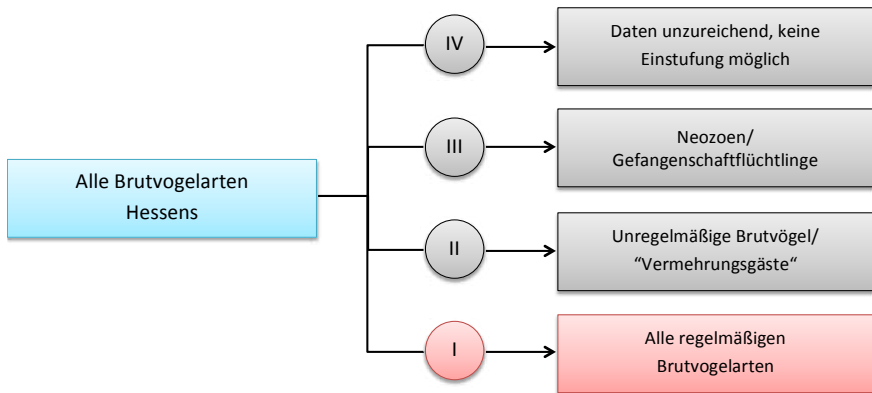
Alle Brutvogelarten Hessens

IV

Daten unzureichend, keine Einstufung möglich

III

Neozoen/ Gefangenschaftflüchtlinge

II

Unregelmäßige Brutvögel/ “Vermehrungsgäste“

I

Alle regelmäßigen Brutvogelarten